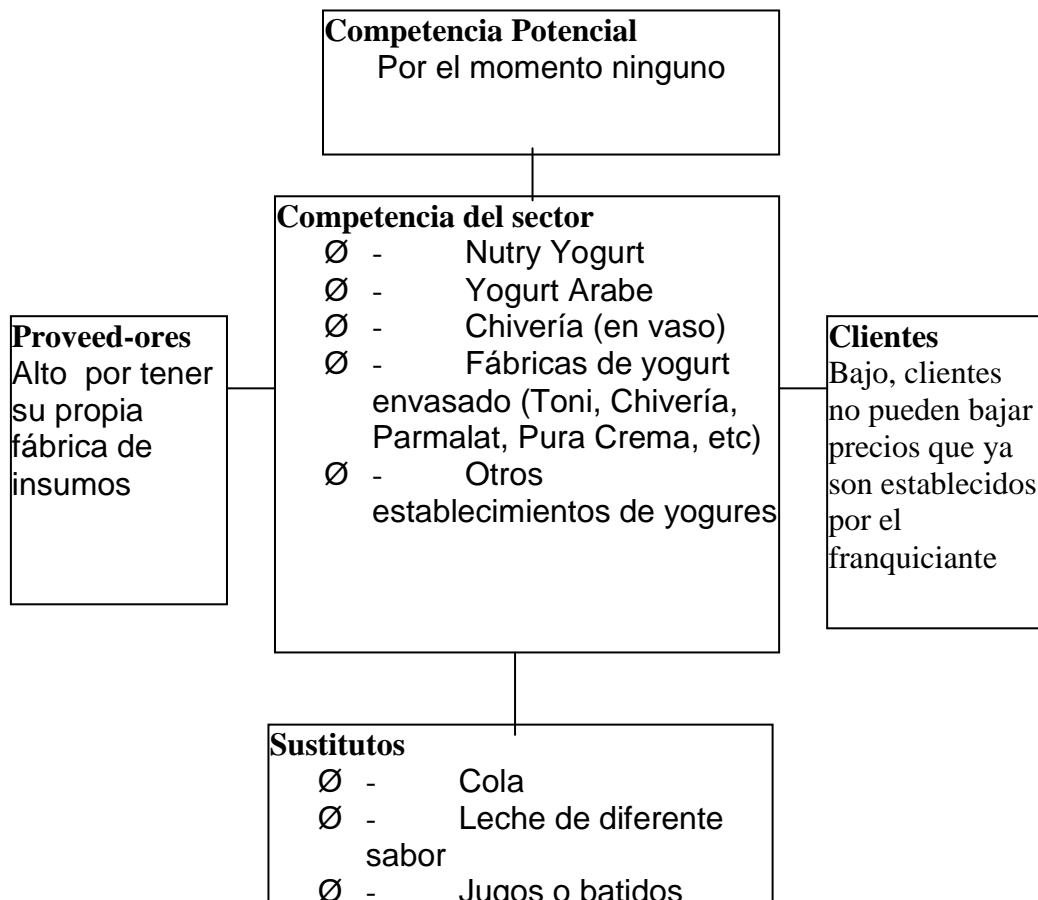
**Competencia Potencial**
Por el momento ninguno

**Competencia del sector**
Ø - Nutry Yogurt
Ø - Yogurt Arabe
Ø - Chivería (en vaso)
Ø - Fábricas de yogurt envasado (Toni, Chivería, Parmalat, Pura Crema, etc)
Ø - Otros establecimientos de yogures

**Proveed-ores**
Alto por tener su propia fábrica de insumos

**Clientes**
Bajo, clientes no pueden bajar precios que ya son establecidos por el franquiciante

**Sustitutos**
Ø - Cola
Ø - Leche de diferente sabor
Ø - Jugos o batidos